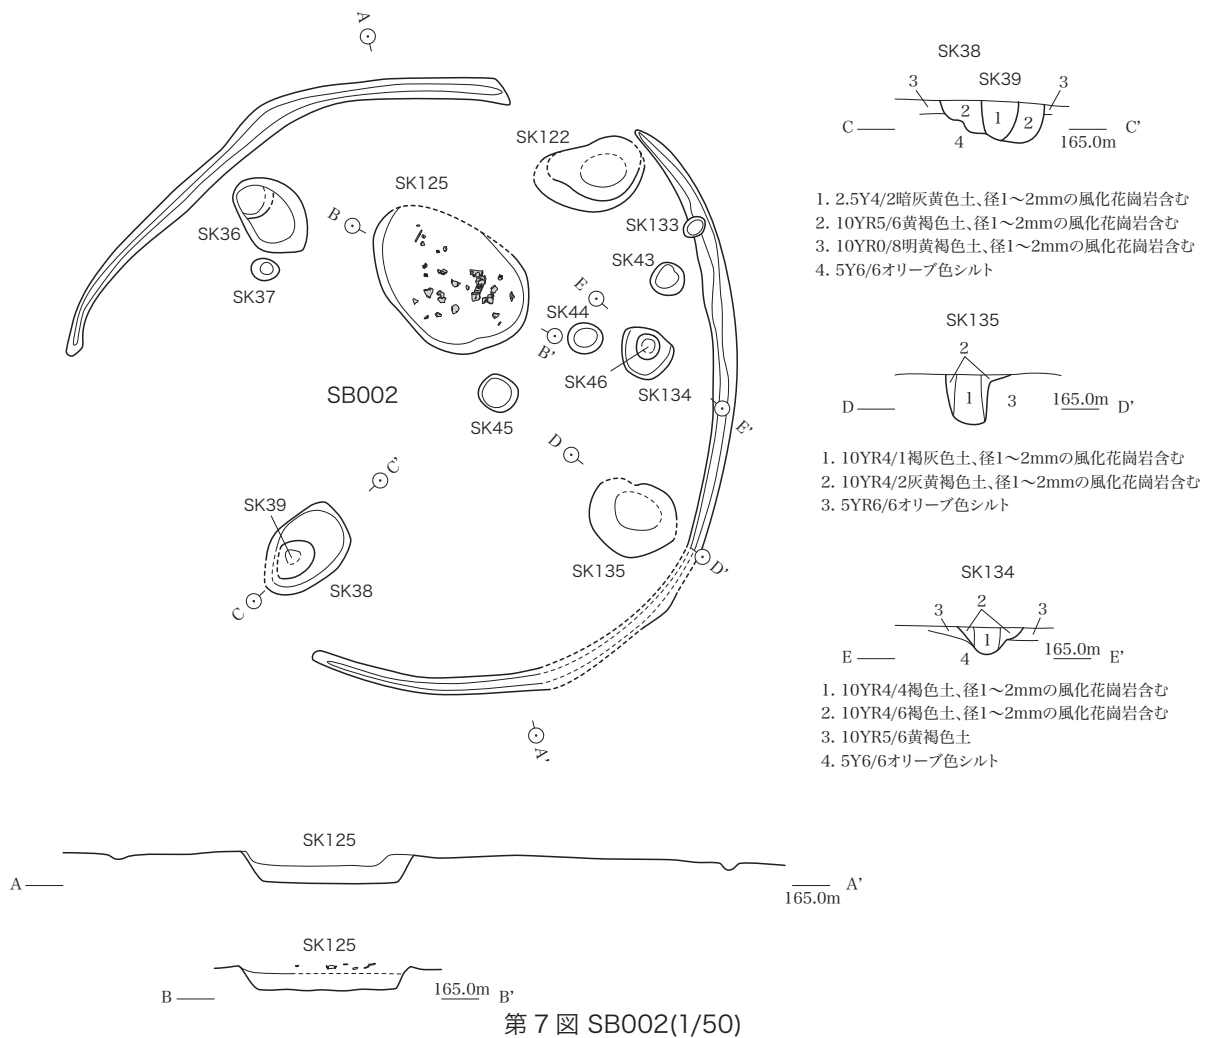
A

SK122

SK125

B

SK36

SK37

SK133

SK43

E

SK44

B'

SK46

SK134

SB002

SK45

E'

D

C'

SK39

SK38

C

SK135

D'

A'

SK38
SK39
3 3
2 1 2
C 4 C'
165.0m

1. 2.5Y4/2暗灰黄色土、径1〜2mmの風化花崗岩含む
2. 10YR5/6黄褐色土、径1〜2mmの風化花崗岩含む
3. 10YR0/8明黄褐色土、径1〜2mmの風化花崗岩含む
4. 5Y6/6オリーブ色シルト

SK135
2
1 3
D 165.0m D'

1. 10YR4/1褐灰色土、径1〜2mmの風化花崗岩含む
2. 10YR4/2灰黄褐色土、径1〜2mmの風化花崗岩含む
3. 5YR6/6オリーブ色シルト

SK134
3 2 3
1
E 4 165.0m E'

1. 10YR4/4褐色土、径1〜2mmの風化花崗岩含む
2. 10YR4/6褐色土、径1〜2mmの風化花崗岩含む
3. 10YR5/6黄褐色土
4. 5Y6/6オリーブ色シルト

SK125
A A'
165.0m

SK125
B 165.0m B'

第 7 図 SB002(1/50)